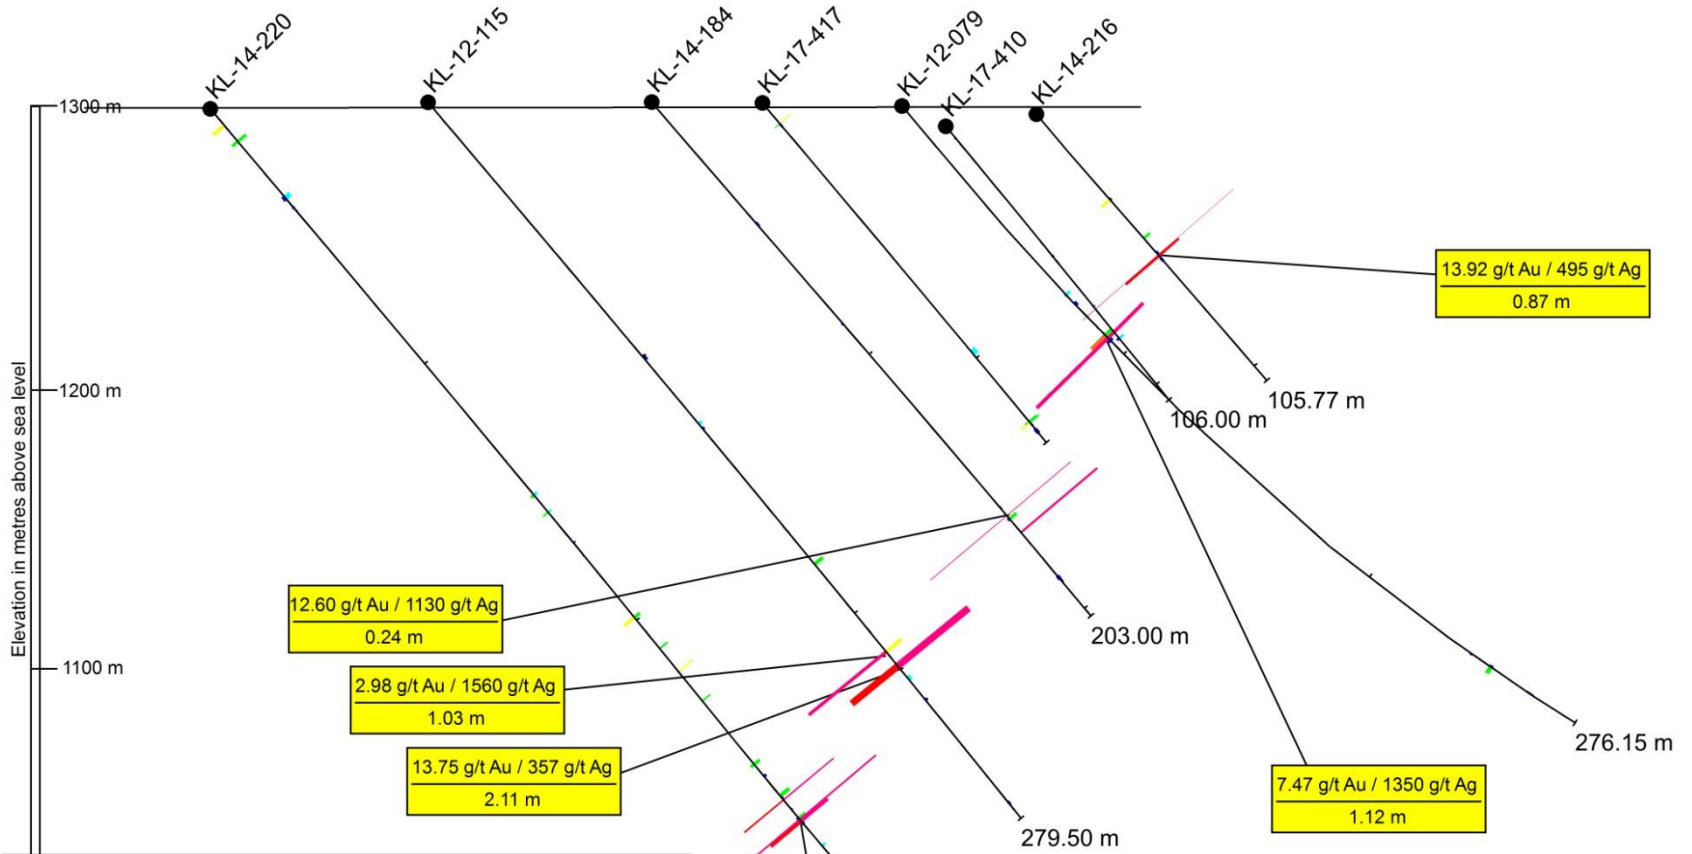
KL-14-220
KL-12-115
KL-14-184
KL-17-417
KL-12-079
KL-17-410
KL-14-216

1300 m
1200 m
1100 m
Elevation in metres above sea level

13.92 g/t Au / 495 g/t Ag
0.87 m

105.77 m
106.00 m

12.60 g/t Au / 1130 g/t Ag
0.24 m

203.00 m

2.98 g/t Au / 1560 g/t Ag
1.03 m

13.75 g/t Au / 357 g/t Ag
2.11 m

276.15 m

7.47 g/t Au / 1350 g/t Ag
1.12 m

279.50 m